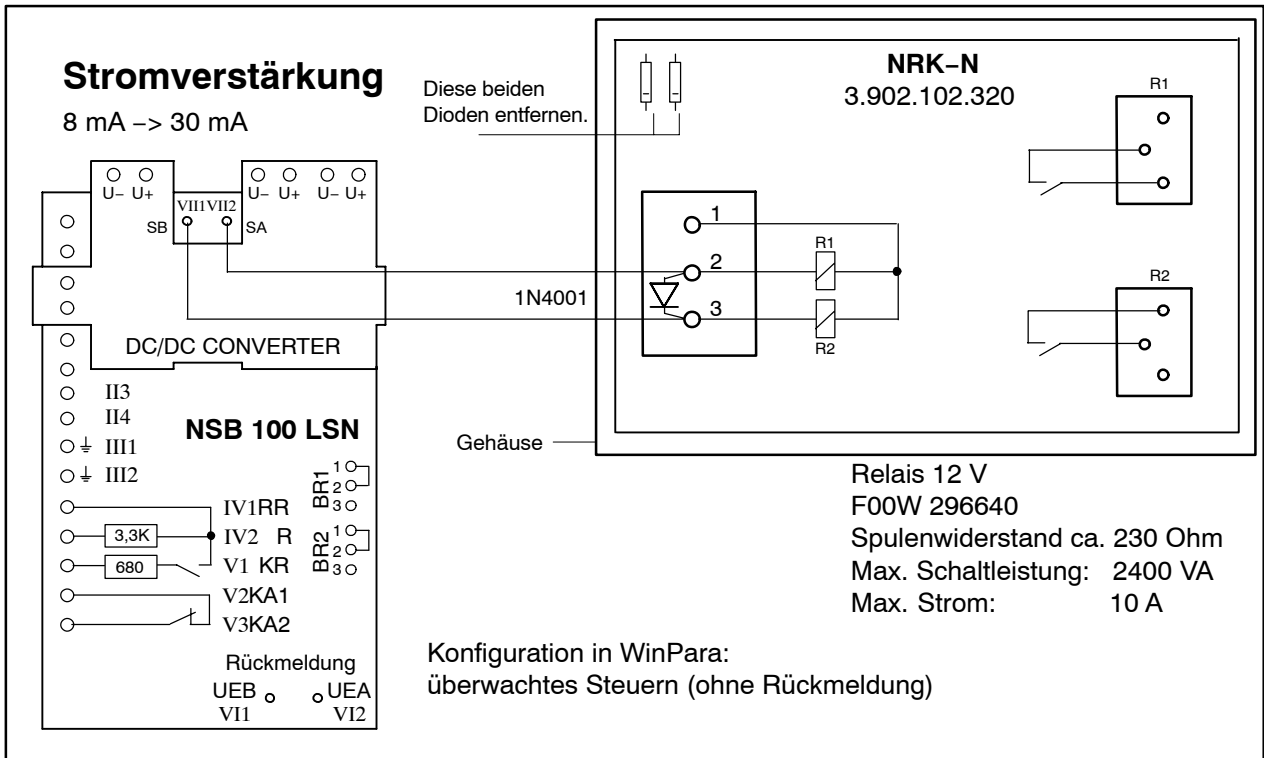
Stromverstärkung

8 mA –> 30 mA

Diese beiden Dioden entfernen.

NRK–N
3.902.102.320

R1

U– U+

VII1 VII2

U– U+ U– U+

SB

SA

1

2

R1

R2

1N4001

3

R2

DC/DC CONVERTER

II3

II4

NSB 100 LSN

III1

Gehäuse

III2

BR1 1 2 3

IV1RR

3,3K

IV2 R

BR2 1 2 3

680

V1 KR

V2KA1

V3KA2

Rückmeldung

UEB

UEA

VI1

VI2

Relais 12 V
F00W 296640
Spulenwiderstand ca. 230 Ohm
Max. Schaltleistung: 2400 VA
Max. Strom: 10 A

Konfiguration in WinPara:
überwachtes Steuern (ohne Rückmeldung)